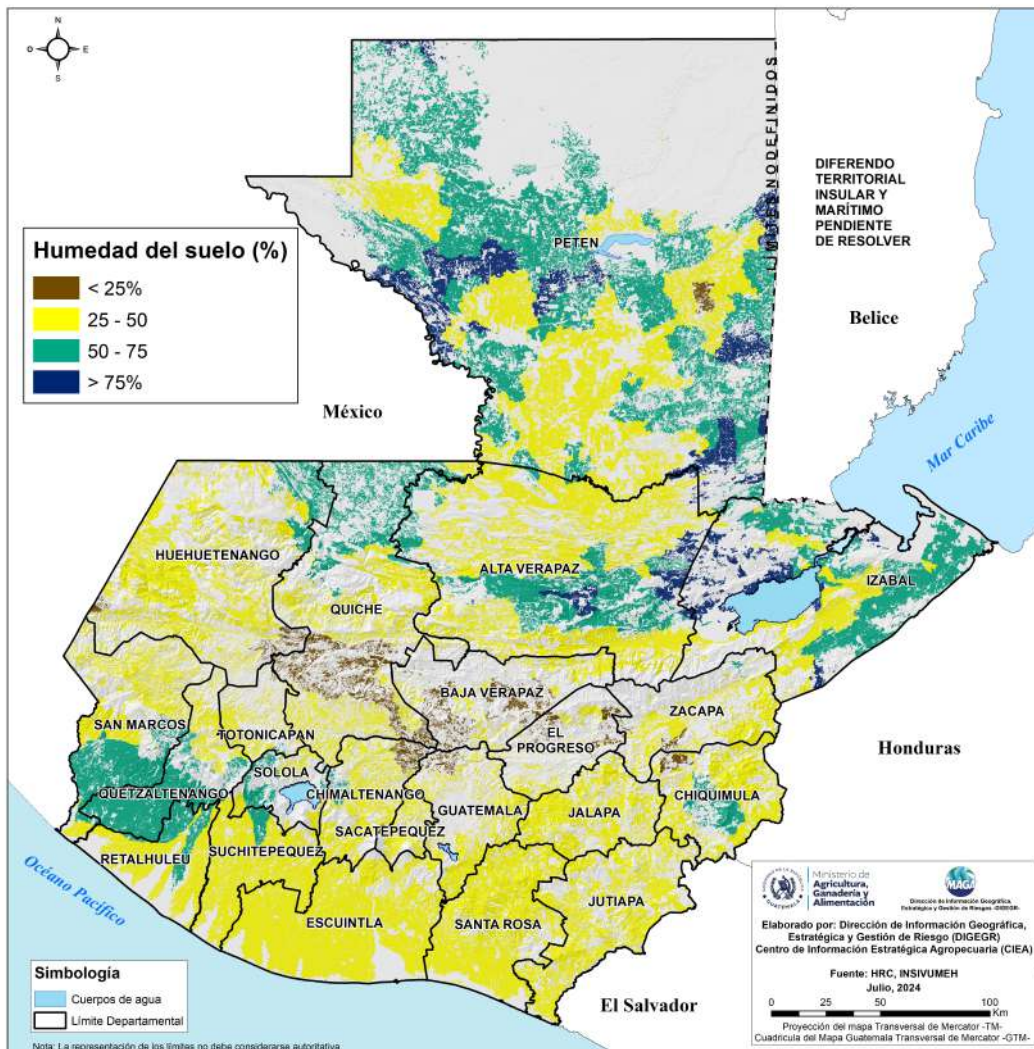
N
O E
S

LIMITE NO DEFINIDO

DIFERENDO TERRITORIAL INSULAR Y MARÍTIMO PENDIENTE DE RESOLVER

Humedad del suelo (%)
< 25%
25 - 50
50 - 75
> 75%

PETEN
Belice
México
Mar Caribe
HUEHUETENANGO
ALTA VERAPAZ
IZABAL
QUICHE
BAJA VERAPAZ
ZACAPA
SAN MARCOS
TOTONICAPAN
EL PROGRESO
Honduras
SOLOLA
QUETZALTENANGO
CHIMALTENANGO
GUATEMALA
JALAPA
CHIQUIMULA
SACATEPEQUEZ
RETALHULEU
SUCHITEPEQUEZ
Océano Pacífico
ESCUINTLA
SANTA ROSA
JUTIAPA
El Salvador

Ministerio de Agricultura, Ganadería y Alimentación
MAGA
Dirección de Información Geográfica, Estratégica y Gestión de Riesgos -DIGEGR-

Elaborado por: Dirección de Información Geográfica, Estratégica y Gestión de Riesgo (DIGEGR)
Centro de Información Estratégica Agropecuaria (CIEA)

Fuente: HRC, INSIVUMEH
Julio, 2024
0 25 50 100 Km
Proyección del mapa Transversal de Mercator -TM-
Cuadricula del Mapa Guatemala Transversal de Mercator -GTM-

Simbología
Cuerpos de agua
Límite Departamental

Nota: La representación de los límites no debe considerarse autoritativa